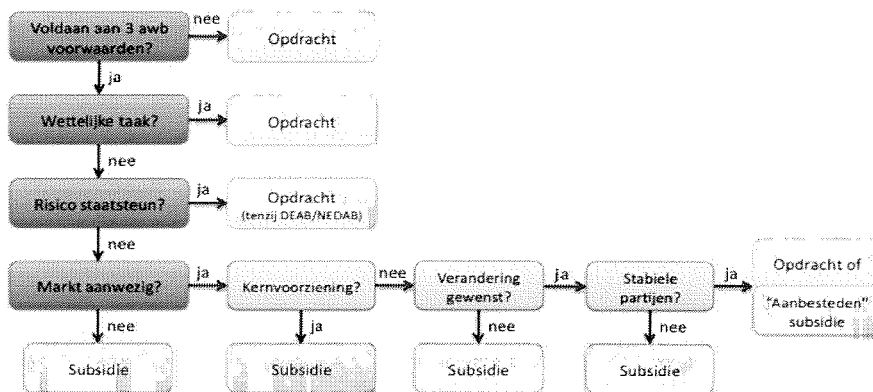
Voldaan aan 3 awb voorwaarden?
nee
Opdracht
ja
Wettelijke taak?
ja
Opdracht
nee
Risico staatsteun?
ja
Opdracht
(tenzij DEAB/NEDAB)
nee
Markt aanwezig?
ja
Kernvoorziening?
nee
Verandering gewenst?
ja
Stabiele partijen?
ja
Opdracht of
"Aanbesteden" subsidie
nee
Subsidie
ja
Subsidie
nee
Subsidie
nee
Subsidie